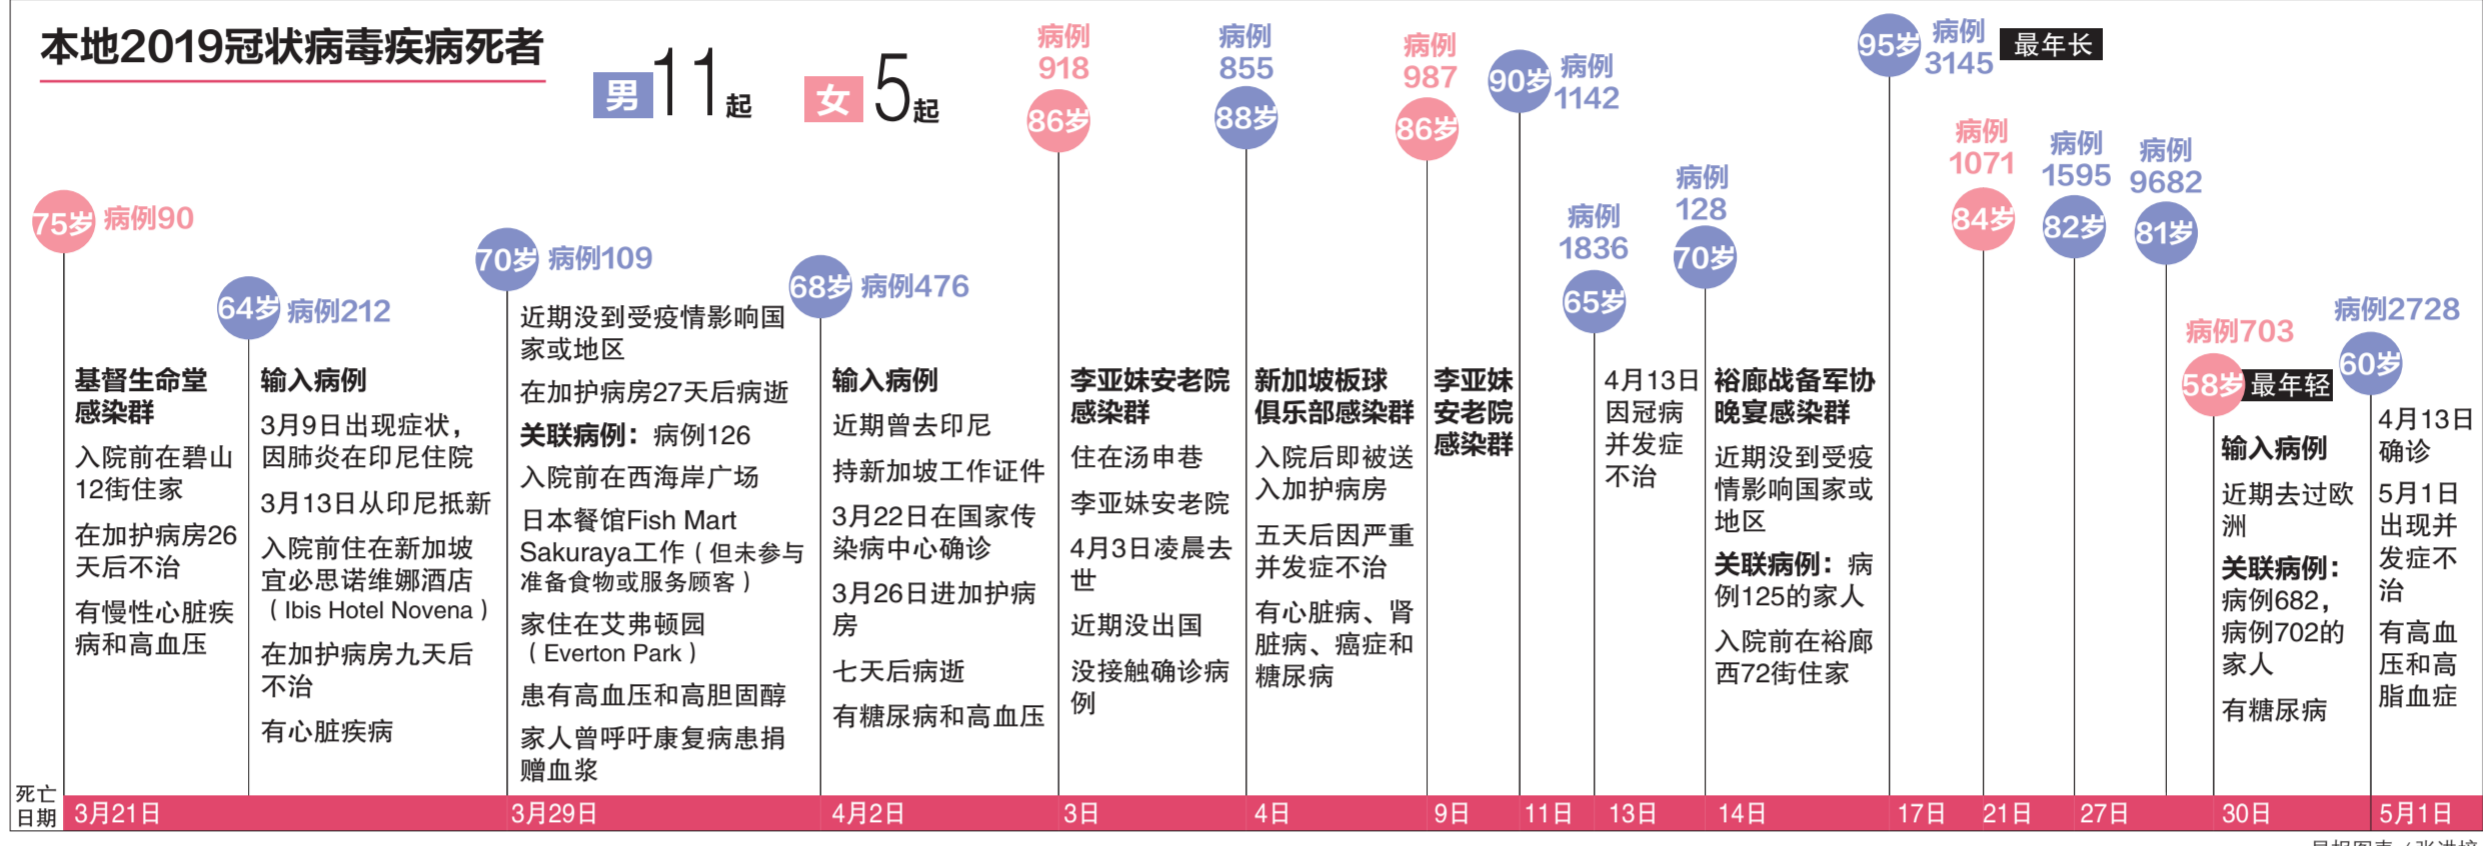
本地2019冠状病毒疾病死者

男 11起 女 5起

75岁 病例90
基督生命堂感染群
入院前在碧山12街住家
在加护病房26天后不治
有慢性心脏疾病和高血压

64岁 病例212
输入病例
3月9日出现症状，因肺炎在印尼住院
3月13日从印尼抵新
入院前住在新加坡宜必思诺维娜酒店（Ibis Hotel Novena）
在加护病房九天后不治
有心脏疾病

70岁 病例109
近期没到受疫情影响国家或地区
在加护病房27天后病逝
关联病例：病例126
入院前在西海岸广场
日本餐馆Fish Mart Sakuraya工作（但未参与准备食物或服务顾客）
家住在艾弗顿园（Everton Park）
患有高血压和高胆固醇
家人曾呼吁康复病患捐赠血浆

68岁 病例476
输入病例
近期曾去印尼
持新加坡工作证件
3月22日在国家传染病中心确诊
3月26日进加护病房
七天后病逝
有糖尿病和高血压

病例918 86岁
李亚妹安老院感染群
住在汤申巷
李亚妹安老院
4月3日凌晨去世
近期没出国
没接触确诊病例

病例855 88岁
新加坡板球俱乐部感染群
入院后即被送入加护病房
五天后因严重并发症不治
有心脏病、肾脏病、癌症和糖尿病

病例987 86岁
李亚妹安老院感染群

90岁 病例1142

病例1836 65岁
4月13日因冠病并发症不治

病例128 70岁
裕廊战备军协晚宴感染群
近期没到受疫情影响国家或地区
关联病例：病例125的家人
入院前在裕廊西72街住家

95岁 病例3145 最年长

病例1071 84岁

病例1595 82岁

病例9682 81岁

病例703 58岁 最年轻
输入病例
近期去过欧洲
关联病例：病例682，病例702的家人
有糖尿病

病例2728 60岁
4月13日确诊
5月1日出现并发症不治
有高血压和高脂血症

死亡日期 3月21日 3月29日 4月2日 3日 4日 9日 11日 13日 14日 17日 21日 27日 30日 5月1日

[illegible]